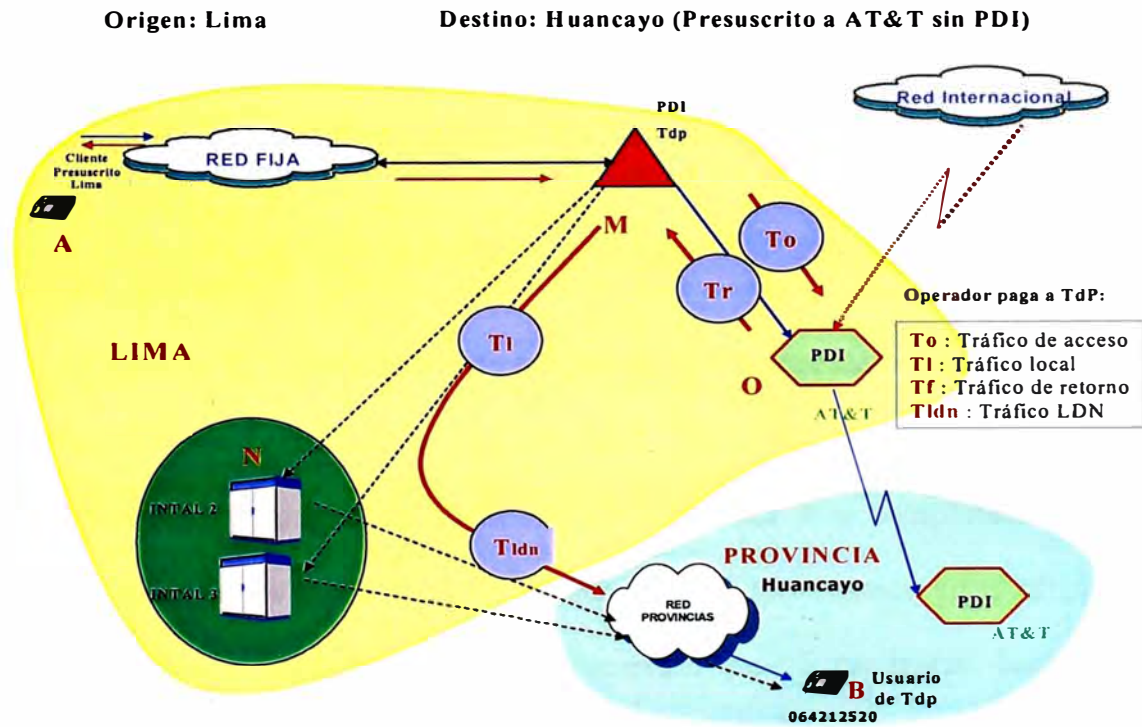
Origen: Lima

Destino: Huancayo (Presuscrito a AT&T sin PDI)

Red Internacional

PDI

Tdp

RED FIJA

Cliente Presuscrito Lima

A

M

To

Tr

Tl

LIMA

Operador paga a TdP:

PDI

O

AT&T

To : Tráfico de acceso
Tl : Tráfico local
Tf : Tráfico de retorno
Tldn : Tráfico LDN

N

INTAL 2

INTAL 3

Tldn

PROVINCIA

Huancayo

RED PROVINCIAS

PDI

AT&T

Usuario de Tdp

B

064212520